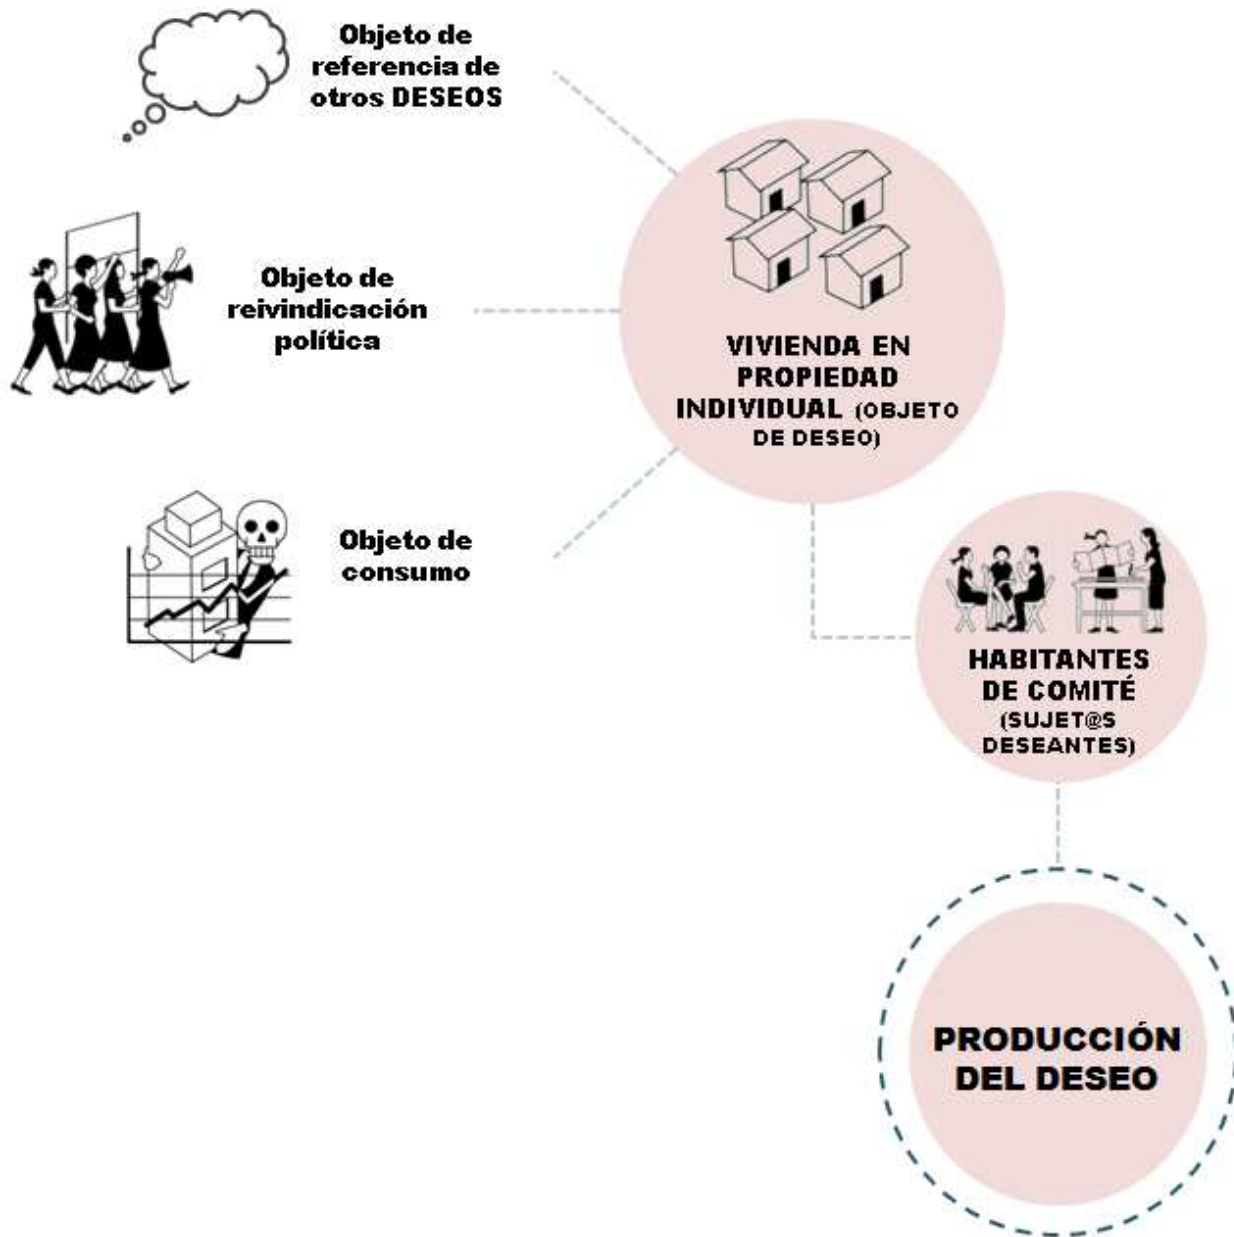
Objeto de referencia de otros DESEOS

Objeto de reivindicación política

Objeto de consumo

VIVIENDA EN PROPIEDAD INDIVIDUAL (OBJETO DE DESEO)

HABITANTES DE COMITÉ (SUJET@S DESEANTES)

PRODUCCIÓN DEL DESEO